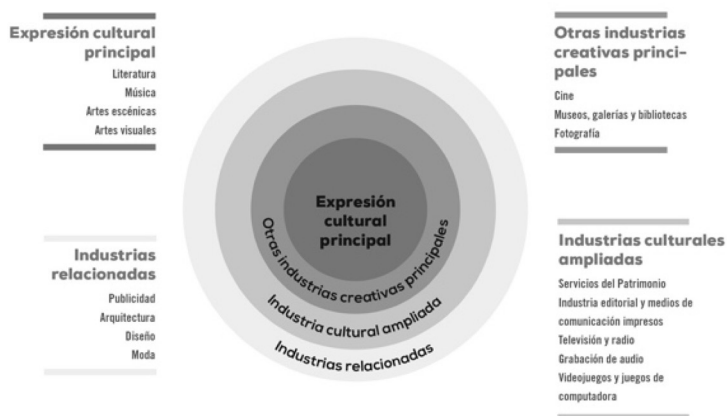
Expresión cultural principal
Literatura
Música
Artes escénicas
Artes visuales

Otras industrias creativas principales
Cine
Museos, galerías y bibliotecas
Fotografía

Expresión cultural principal
Otras industrias creativas principales
Industria cultural ampliada
Industrias relacionadas

Industrias relacionadas
Publicidad
Arquitectura
Diseño
Moda

Industrias culturales ampliadas
Servicios del Patrimonio
Industria editorial y medios de comunicación impresos
Televisión y radio
Grabación de audio
Videojuegos y juegos de computadora